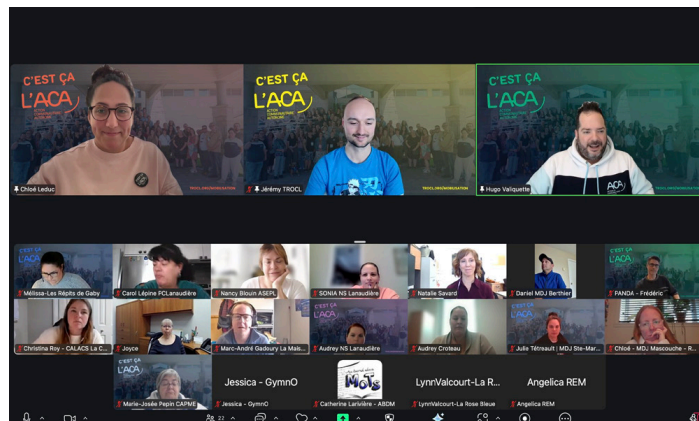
C'EST ÇA L'ACA
ACTION COMMUNAUTAIRE AUTONOME

Chloé Leduc

C'EST ÇA L'ACA

Jérémy TROCL

C'EST ÇA L'ACA

Hugo Valiquette

Mélissa-Les Répits de Gaby
Carol Lépine FCLanaudière
Nancy Blouin ASEPL
SONIA NS Lanaudière
Natalie Savard
Daniel MDJ Berthier
FANDA - Frédéric
Christina Roy - CALACS La C...
Joyce
Marc-André Gadoury La Mais...
Audrey NS Lanaudière
Audrey Croteau
Julie Tétreault | MDJ Ste-Mar...
Chloé - MDJ Mascouche - R...
Marie-Josée Pepin CAPME
Jessica - GymnO
Jessica - GymnO
Catherine Larivière - ABDM
LynnValcourt-La R...
LynnValcourt-La Rose Bleue
Angelica REM
Angelica REM
22